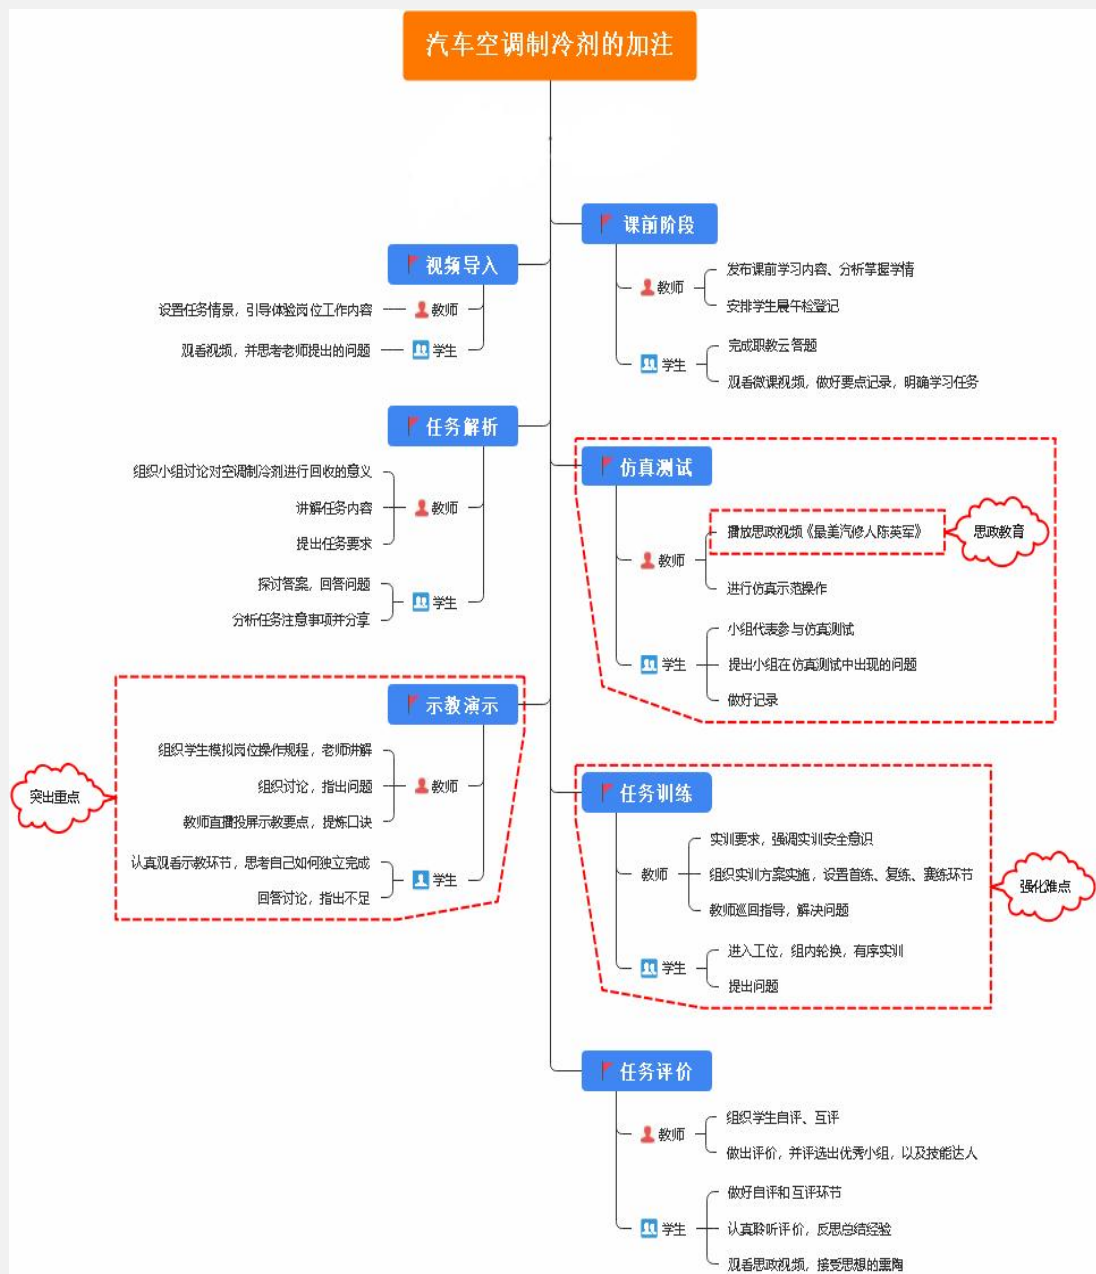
汽车空调制冷剂的加注

课前阶段
教师
发布课前学习内容、分析掌握学情
安排学生晨午检登记
学生
完成职教云答题
观看微课视频，做好要点记录，明确学习任务

视频导入
设置任务情景，引导体验岗位工作内容
教师
观看视频，并思考老师提出的问题
学生

任务解析
组织小组讨论对空调制冷剂进行回收的意义
讲解任务内容
提出任务要求
教师
探讨答案，回答问题
分析任务注意事项并分享
学生

仿真测试
教师
播放思政视频《最美汽修人陈英军》
思政教育
进行仿真示范操作
学生
小组代表参与仿真测试
提出小组在仿真测试中出现的问题
做好记录

示教演示
突出重点
组织学生模拟岗位操作规程，老师讲解
组织讨论，指出问题
教师直播投屏示教要点，提炼口诀
教师
认真观看示教环节，思考自己如何独立完成
回答讨论，指出不足
学生

任务训练
教师
实训要求，强调实训安全意识
组织实训方案实施，设置首练、复练、赛练环节
教师巡回指导，解决问题
强化难点
学生
进入工位，组内轮换，有序实训
提出问题

任务评价
教师
组织学生自评、互评
做出评价，并评选出优秀小组，以及技能达人
学生
做好自评和互评环节
认真聆听评价，反思总结经验
观看思政视频，接受思想的熏陶